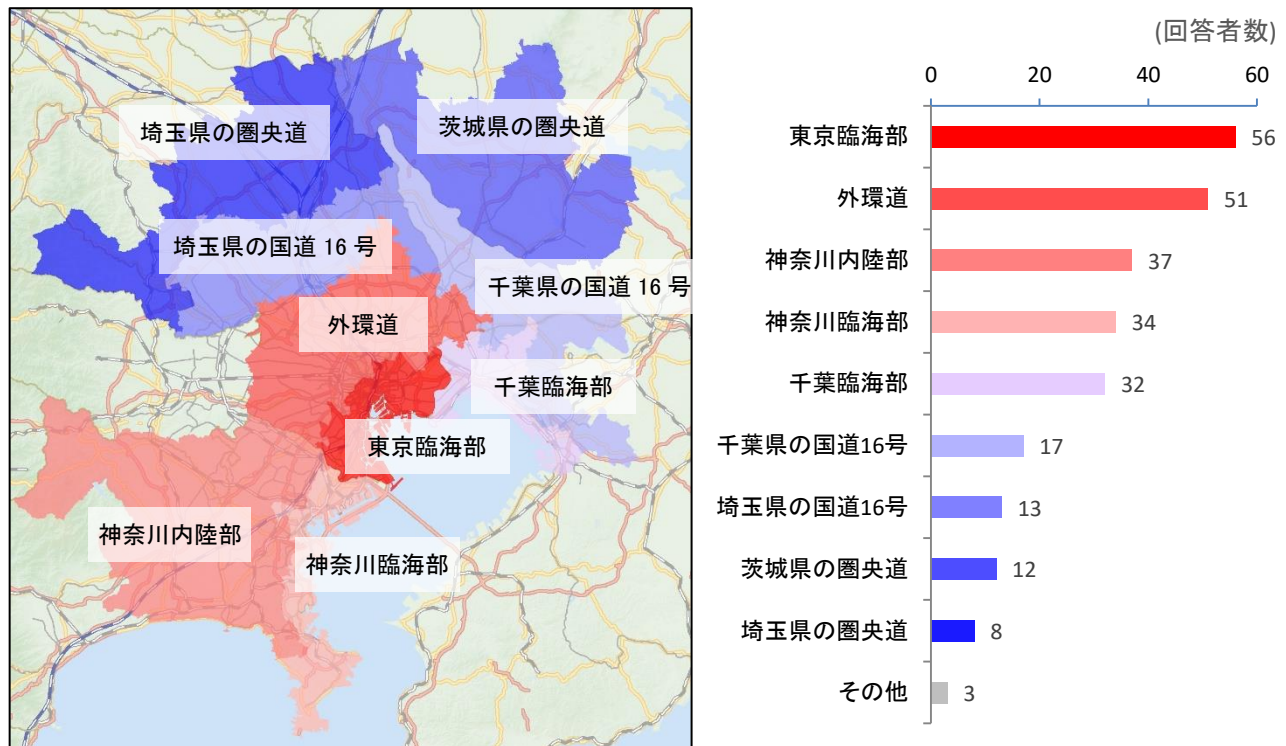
埼玉県の圏央道
茨城県の圏央道
埼玉県の国道 16 号
千葉県の国道 16 号
外環道
千葉臨海部
東京臨海部
神奈川内陸部
神奈川臨海部

(回答者数)

0 20 40 60

| | |
|---|---|
| 東京臨海部 | 56 |
| 外環道 | 51 |
| 神奈川内陸部 | 37 |
| 神奈川臨海部 | 34 |
| 千葉臨海部 | 32 |
| 千葉県の国道16号 | 17 |
| 埼玉県の国道16号 | 13 |
| 茨城県の圏央道 | 12 |
| 埼玉県の圏央道 | 8 |
| その他 | 3 |